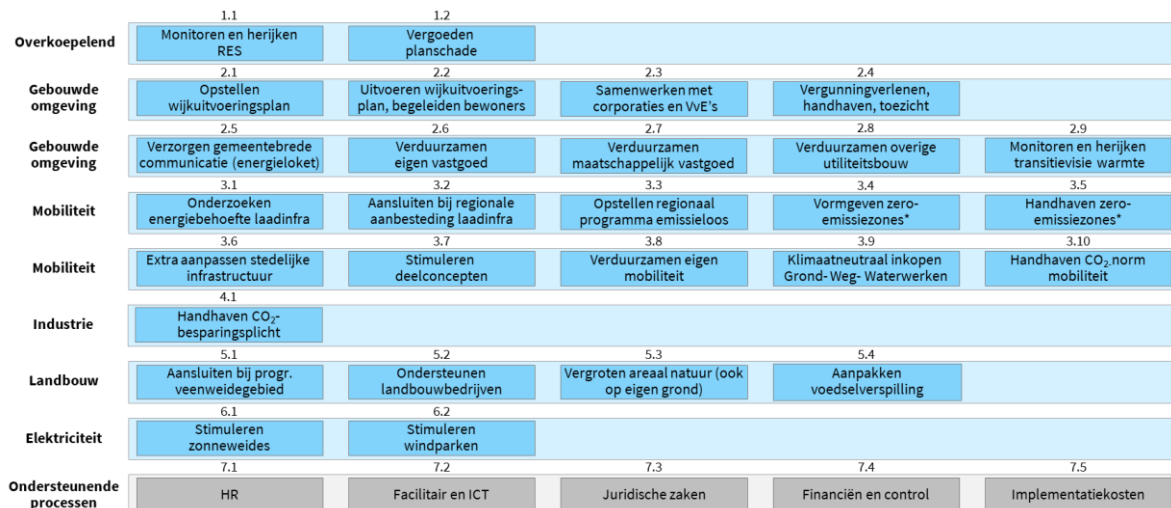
| | | | | | |
|---|---|---|---|---|---|
| **Overkoepelend** | 1.1 Monitoren en herijken RES | 1.2 Vergoeden planschade | | | |
| **Gebouwde omgeving** | 2.1 Opstellen wijkuitvoeringsplan | 2.2 Uitvoeren wijkuitvoeringsplan, begeleiden bewoners | 2.3 Samenwerken met corporaties en VvE's | 2.4 Vergunningverlenen, handhaven, toezicht | |
| **Gebouwde omgeving** | 2.5 Verzorgen gemeentebrede communicatie (energieloket) | 2.6 Verduurzamen eigen vastgoed | 2.7 Verduurzamen maatschappelijk vastgoed | 2.8 Verduurzamen overige utiliteitsbouw | 2.9 Monitoren en herijken transitievisie warmte |
| **Mobiliteit** | 3.1 Onderzoeken energiebehoefte laadinfra | 3.2 Aansluiten bij regionale aanbesteding laadinfra | 3.3 Opstellen regionaal programma emissieloos | 3.4 Vormgeven zero-emissiezones* | 3.5 Handhaven zero-emissiezones* |
| **Mobiliteit** | 3.6 Extra aanpassen stedelijke infrastructuur | 3.7 Stimuleren deelconcepten | 3.8 Verduurzamen eigen mobiliteit | 3.9 Klimaatneutraal inkopen Grond- Weg- Waterwerken | 3.10 Handhaven $CO_2$-norm mobiliteit |
| **Industrie** | 4.1 Handhaven $CO_2$-besparingsplicht | | | | |
| **Landbouw** | 5.1 Aansluiten bij progr. veenweidegebied | 5.2 Ondersteunen landbouwbedrijven | 5.3 Vergroten areaal natuur (ook op eigen grond) | 5.4 Aanpakken voedselverspilling | |
| **Elektriciteit** | 6.1 Stimuleren zonneweides | 6.2 Stimuleren windparken | | | |
| **Ondersteunende processen** | 7.1 HR | 7.2 Facilitair en ICT | 7.3 Juridische zaken | 7.4 Financiën en control | 7.5 Implementatiekosten |